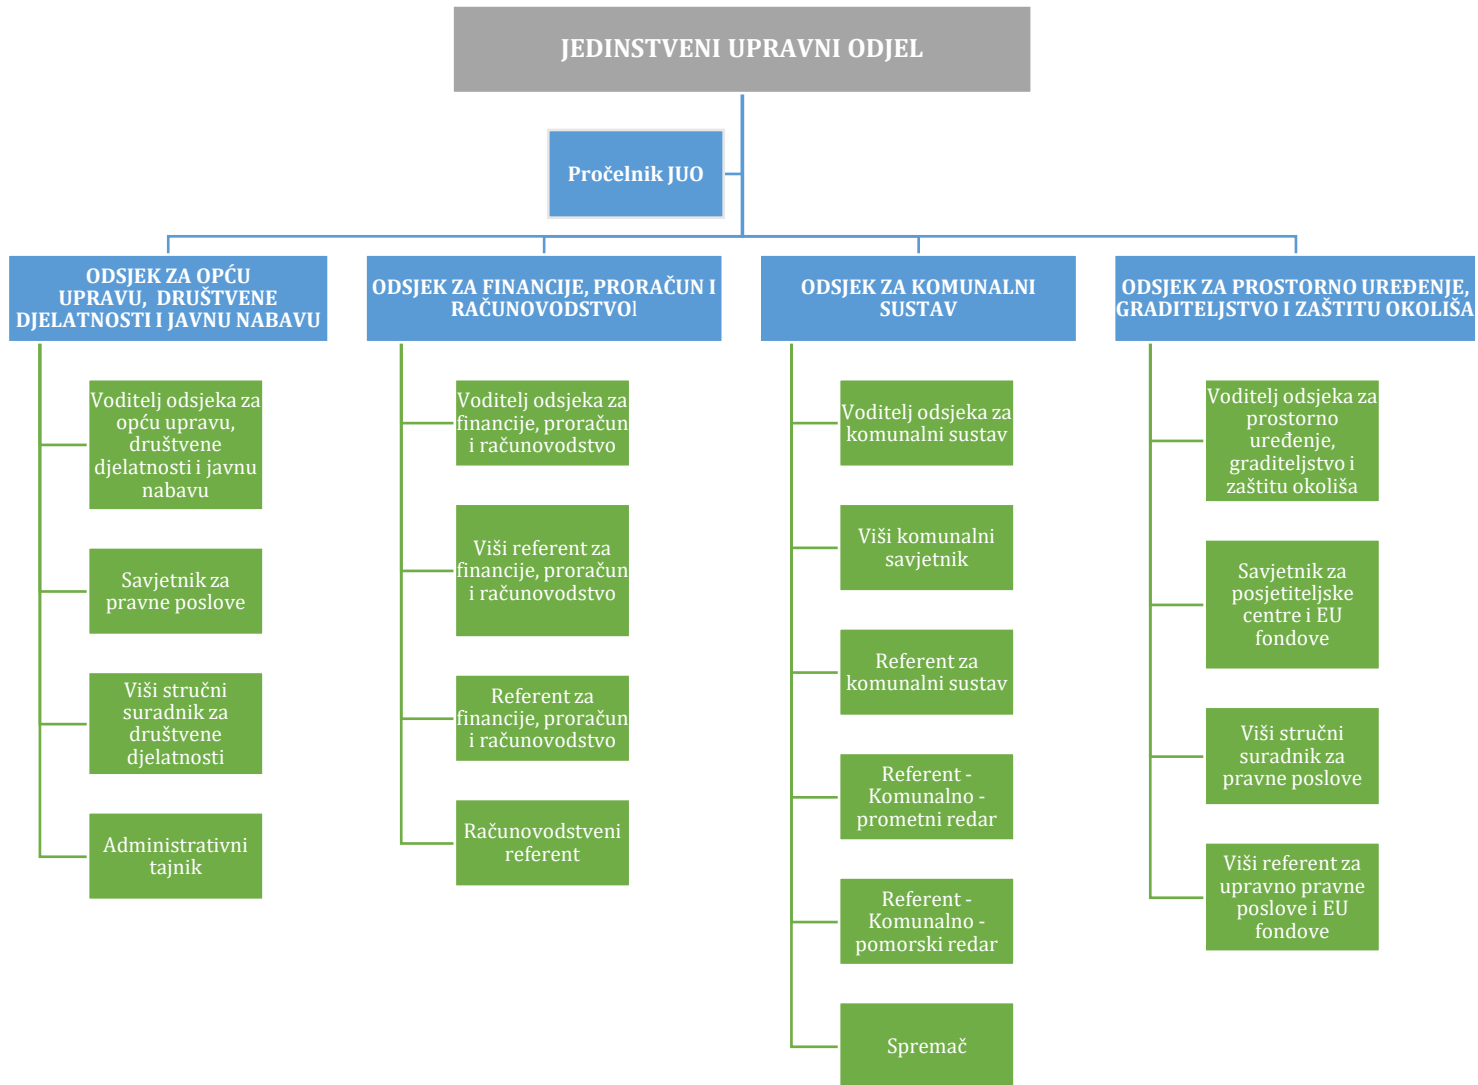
JEDINSTVENI UPRAVNI ODJEL

Pročelnik JUO

ODSJEK ZA OPĆU UPRAVU, DRUŠTVENE DJELATNOSTI I JAVNU NABAVU

Voditelj odsjeka za opću upravu, društvene djelatnosti i javnu nabavu

Savjetnik za pravne poslove

Viši stručni suradnik za društvene djelatnosti

Administrativni tajnik

ODSJEK ZA FINANCIJE, PRORAČUN I RAČUNOVODSTVOI

Voditelj odsjeka za financije, proračun i računovodstvo

Viši referent za financije, proračun i računovodstvo

Referent za financije, proračun i računovodstvo

Računovodstveni referent

ODSJEK ZA KOMUNALNI SUSTAV

Voditelj odsjeka za komunalni sustav

Viši komunalni savjetnik

Referent za komunalni sustav

Referent - Komunalno - prometni redar

Referent - Komunalno - pomorski redar

Spremač

ODSJEK ZA PROSTORNO UREĐENJE, GRADITELJSTVO I ZAŠTITU OKOLIŠA

Voditelj odsjeka za prostorno uređenje, graditeljstvo i zaštitu okoliša

Savjetnik za posjetiteljske centre i EU fondove

Viši stručni suradnik za pravne poslove

Viši referent za upravno pravne poslove i EU fondove